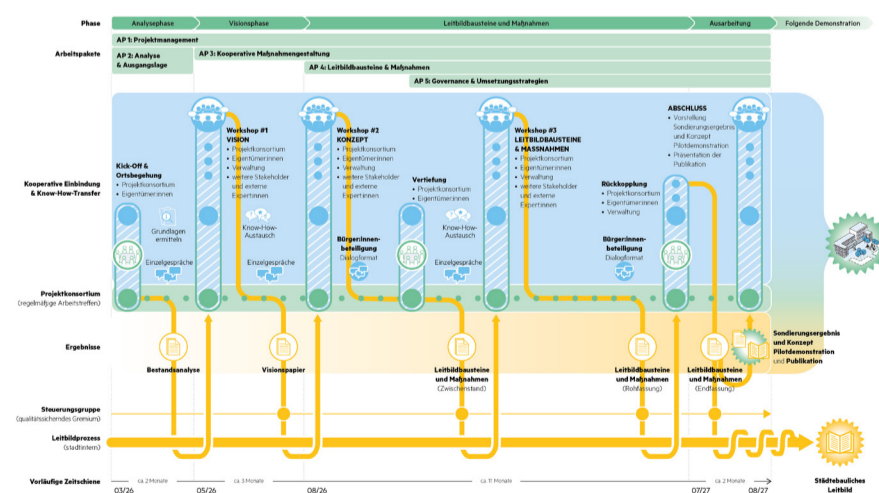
Phase
Analysephase
Visionsphase
Leitbildbausteine und Maßnahmen
Ausarbeitung
Folgende Demonstration

Arbeitspakete
AP 1: Projektmanagement
AP 2: Analyse & Ausgangslage
AP 3: Kooperative Maßnahmengestaltung
AP 4: Leitbildbausteine & Maßnahmen
AP 5: Governance & Umsetzungsstrategien

Kooperative Einbindung & Know-How-Transfer

Kick-Off & Ortsbegehung
• Projektkonsortium
• Eigentümer:innen

Grundlagen ermitteln

Einzelgespräche

Workshop #1 VISION
• Projektkonsortium
• Eigentümer:innen
• Verwaltung
• weitere Stakeholder und externe Expert:innen

Know-How-Austausch

Einzelgespräche

Workshop #2 KONZEPT
• Projektkonsortium
• Eigentümer:innen
• Verwaltung
• weitere Stakeholder und externe Expert:innen

Bürger:innen-beteiligung
Dialogformat

Vertiefung
• Projektkonsortium
• Eigentümer:innen

Know-How-Austausch

Einzelgespräche

Workshop #3 LEITBILDBAUSTEINE & MASSNAHMEN
• Projektkonsortium
• Eigentümer:innen
• Verwaltung
• weitere Stakeholder und externe Expert:innen

Rückkopplung
• Projektkonsortium
• Eigentümer:innen
• Verwaltung

Bürger:innen-beteiligung
Dialogformat

ABSCHLUSS
• Vorstellung Sondierungsergebnis und Konzept Pilotdemonstration
• Präsentation der Publikation

Projektkonsortium
(regelmäßige Arbeitstreffen)

Ergebnisse
Bestandsanalyse
Visionspapier
Leitbildbausteine und Maßnahmen (Zwischenstand)
Leitbildbausteine und Maßnahmen (Rohfassung)
Leitbildbausteine und Maßnahmen (Endfassung)
Sondierungsergebnis und Konzept Pilotdemonstration und Publikation

Steuerungsgruppe
(qualitätssicherndes Gremium)

Leitbildprozess
(stadtintern)

Städtebauliches Leitbild

Vorläufige Zeitschiene
ca. 2 Monate
ca. 3 Monate
ca. 11 Monate
ca. 2 Monate
03/26
05/26
08/26
07/27
08/27